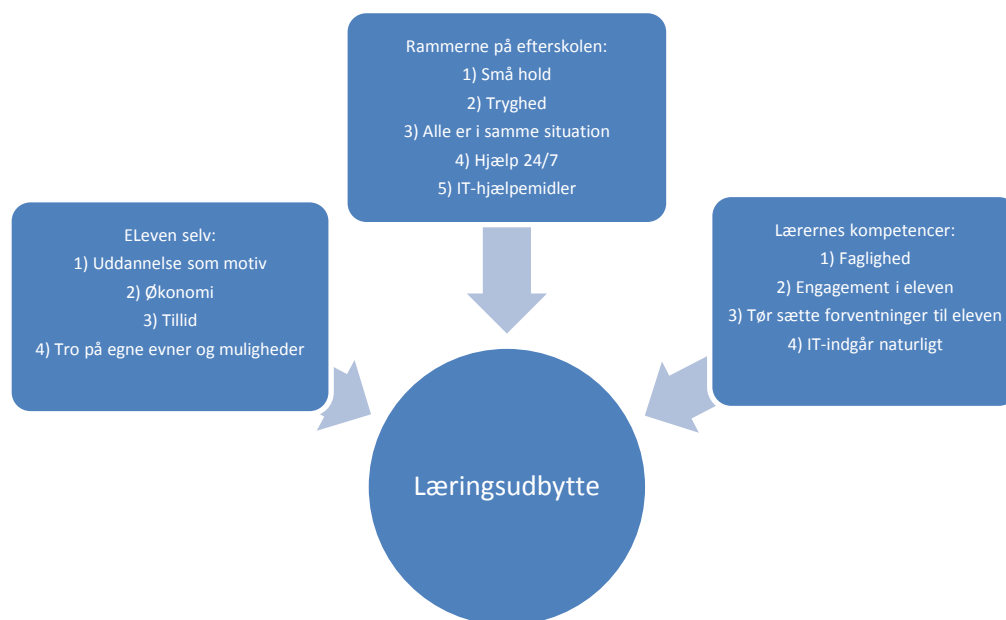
Rammerne på efterskolen:
1) Små hold
2) Tryghed
3) Alle er i samme situation
4) Hjælp 24/7
5) IT-hjælpemidler

ELeven selv:
1) Uddannelse som motiv
2) Økonomi
3) Tillid
4) Tro på egne evner og muligheder

Lærernes kompetencer:
1) Faglighed
2) Engagement i eleven
3) Tør sætte forventninger til eleven
4) IT-indgår naturligt

Læringsudbytte